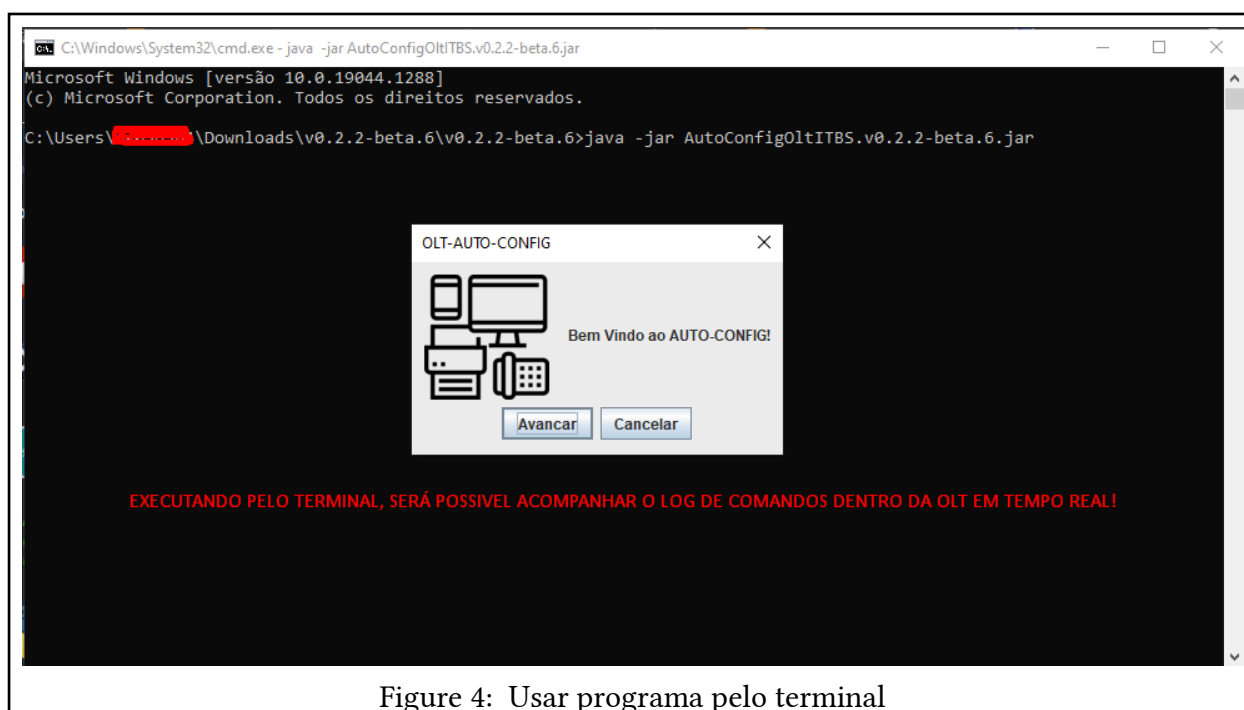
C:\Windows\System32\cmd.exe - java -jar AutoConfigOltITBS.v0.2.2-beta.6.jar

Microsoft Windows [versão 10.0.19044.1288]
(c) Microsoft Corporation. Todos os direitos reservados.

C:\Users\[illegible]\Downloads\v0.2.2-beta.6\v0.2.2-beta.6>java -jar AutoConfigOltITBS.v0.2.2-beta.6.jar

OLT-AUTO-CONFIG

Bem Vindo ao AUTO-CONFIG!

Avancar

Cancelar

EXECUTANDO PELO TERMINAL, SERÁ POSSIVEL ACOMPANHAR O LOG DE COMANDOS DENTRO DA OLT EM TEMPO REAL!

Figure 4: Usar programa pelo terminal